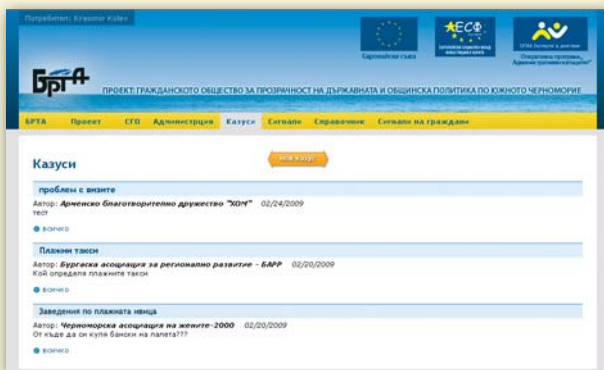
Потребител: Krasimir Kolev

Европейски съюз

ЕСФ

Европейски социален фонд

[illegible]

Оперативна програма „Административен капацитет"

БРТА

ПРОЕКТ: ГРАЖДАНСКОТО ОБЩЕСТВО ЗА ПРОЗРАЧНОСТ НА ДЪРЖАВНАТА И ОБЩИНСКА ПОЛИТИКА ПО ЮЖНОТО ЧЕРНОМОРИЕ

БРТА | Проект | СГО | Администрация | Казуси | Сигнали | Справочник | Сигнали на граждани

Казуси

нов казус

проблем с визите

Автор: Арменско благотворително дружество "ХОМ" 02/24/2009
тест

всичко

Плажни такси

Автор: Бургаска асоциация за регионално развитие - БАРР 02/20/2009
Кой определя плажните такси

всичко

Заведения по плажната ивица

Автор: Черноморска асоциация на жените-2000 02/20/2009
От къде да си купя бански на папета???

всичко